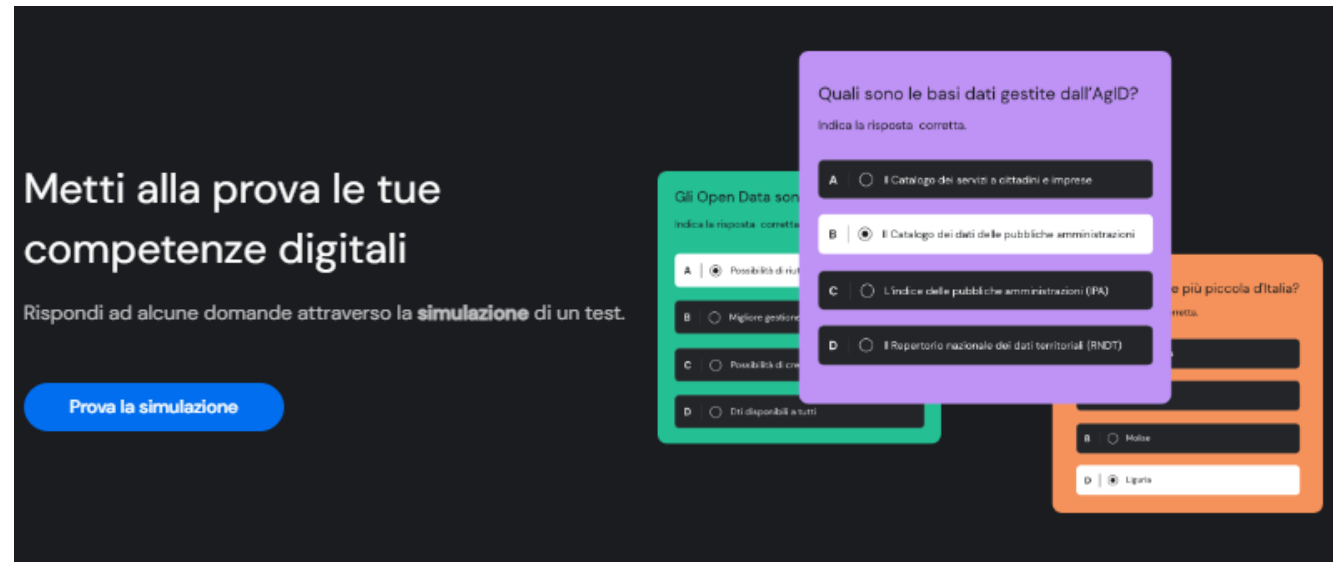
Metti alla prova le tue competenze digitali

Rispondi ad alcune domande attraverso la **simulazione** di un test.

Prova la simulazione

Gli Open Data son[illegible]

Indica la risposta corrett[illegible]

A Possibilità di riut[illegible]

B Migliore gestione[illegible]

C Possibilità di cre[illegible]

D Dti disponibili a tutti

Quali sono le basi dati gestite dall'AgID?

Indica la risposta corretta.

A Il Catalogo dei servizi a cittadini e imprese

B Il Catalogo dei dati delle pubbliche amministrazioni

C L'indice delle pubbliche amministrazioni (IPA)

D Il Repertorio nazionale dei dati territoriali (RNDT)

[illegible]e più piccola d'Italia?

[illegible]orretta.

B Molise

D Liguria